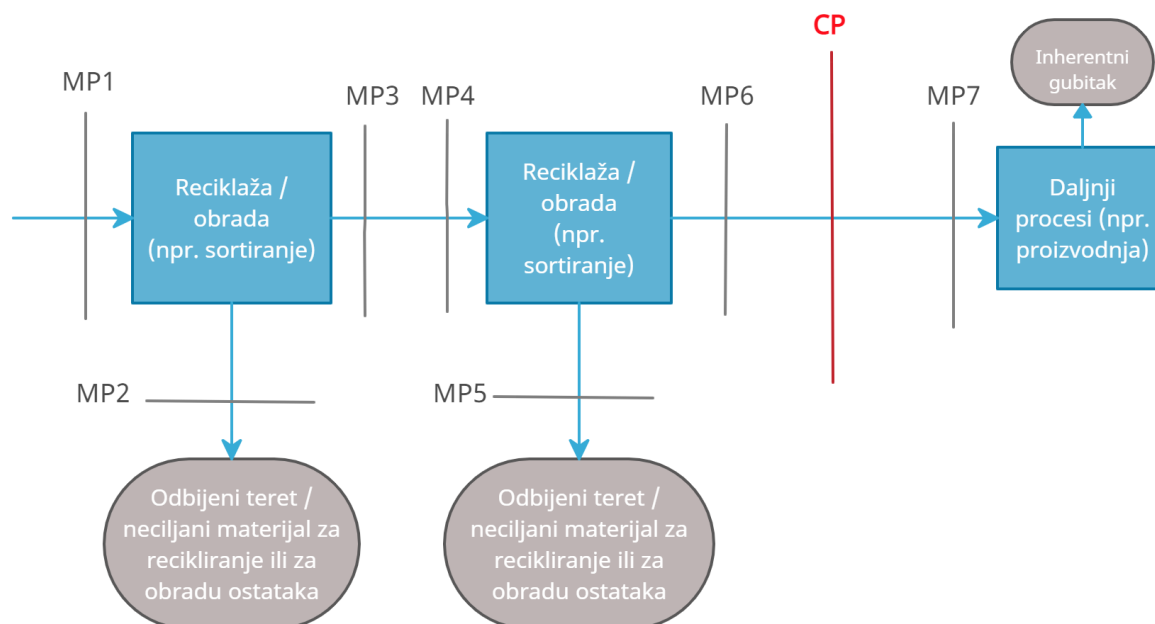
CP

Inherentni gubitak

MP1

MP3

MP4

MP6

MP7

Reciklaža / obrada (npr. sortiranje)

Reciklaža / obrada (npr. sortiranje)

Daljnji procesi (npr. proizvodnja)

MP2

MP5

Odbijeni teret / neciljani materijal za recikliranje ili za obradu ostataka

Odbijeni teret / neciljani materijal za recikliranje ili za obradu ostataka